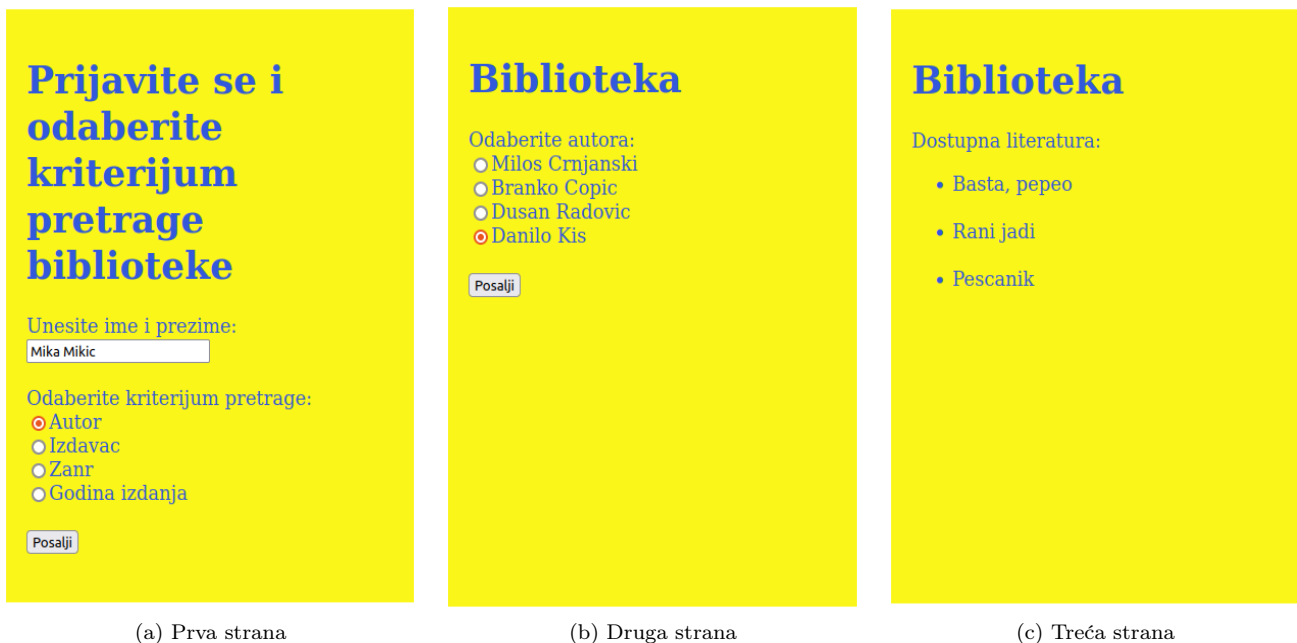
Prijavite se i odaberite kriterijum pretrage biblioteke

Unesite ime i prezime:
Mika Mikic

Odaberite kriterijum pretrage:
Autor
Izdavac
Zanr
Godina izdanja

Posalji

(a) Prva strana

Biblioteka

Odaberite autora:
Milos Crnjanski
Branko Copic
Dusan Radovic
Danilo Kis

Posalji

(b) Druga strana

Biblioteka

Dostupna literatura:

- Basta, pepeo
- Rani jadi
- Pescanik

(c) Treća strana